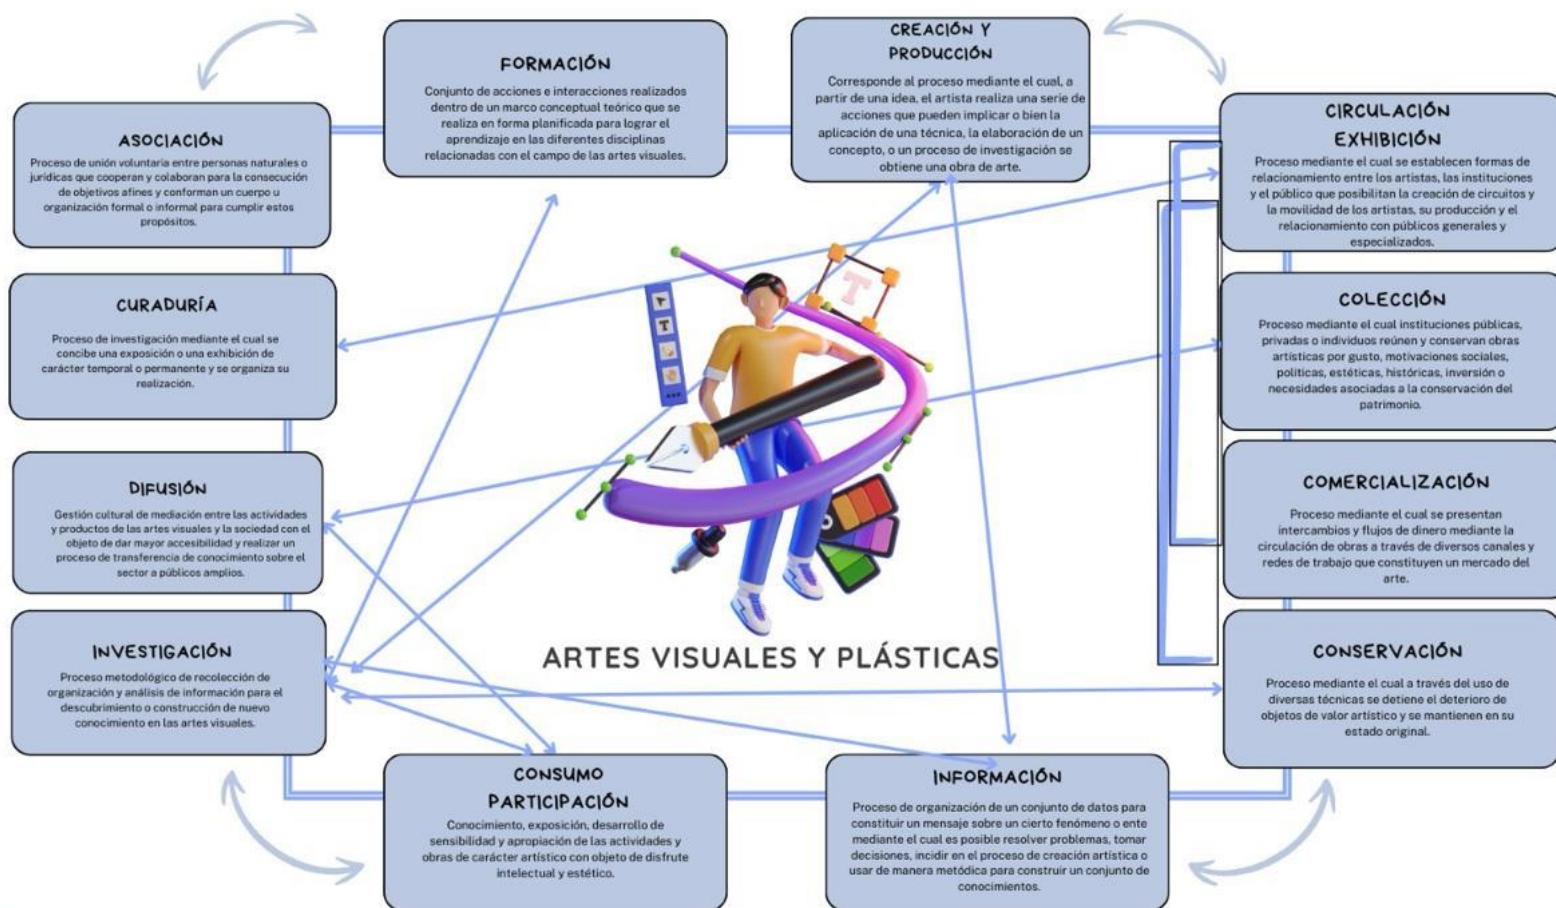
FORMACIÓN

Conjunto de acciones e interacciones realizados dentro de un marco conceptual teórico que se realiza en forma planificada para lograr el aprendizaje en las diferentes disciplinas relacionadas con el campo de las artes visuales.

CREACIÓN Y PRODUCCIÓN

Corresponde al proceso mediante el cual, a partir de una idea, el artista realiza una serie de acciones que pueden implicar o bien la aplicación de una técnica, la elaboración de un concepto, o un proceso de investigación se obtiene una obra de arte.

ASOCIACIÓN

Proceso de unión voluntaria entre personas naturales o jurídicas que cooperan y colaboran para la consecución de objetivos afines y conforman un cuerpo u organización formal o informal para cumplir estos propósitos.

CIRCULACIÓN EXHIBICIÓN

Proceso mediante el cual se establecen formas de relacionamiento entre los artistas, las instituciones y el público que posibilitan la creación de circuitos y la movilidad de los artistas, su producción y el relacionamiento con públicos generales y especializados.

CURADURÍA

Proceso de investigación mediante el cual se concibe una exposición o una exhibición de carácter temporal o permanente y se organiza su realización.

COLECCIÓN

Proceso mediante el cual instituciones públicas, privadas o individuos reúnen y conservan obras artísticas por gusto, motivaciones sociales, políticas, estéticas, históricas, inversión o necesidades asociadas a la conservación del patrimonio.

DIFUSIÓN

Gestión cultural de mediación entre las actividades y productos de las artes visuales y la sociedad con el objeto de dar mayor accesibilidad y realizar un proceso de transferencia de conocimiento sobre el sector a públicos amplios.

COMERCIALIZACIÓN

Proceso mediante el cual se presentan intercambios y flujos de dinero mediante la circulación de obras a través de diversos canales y redes de trabajo que constituyen un mercado del arte.

INVESTIGACIÓN

Proceso metodológico de recolección de organización y análisis de información para el descubrimiento o construcción de nuevo conocimiento en las artes visuales.

ARTES VISUALES Y PLÁSTICAS

CONSERVACIÓN

Proceso mediante el cual a través del uso de diversas técnicas se detiene el deterioro de objetos de valor artístico y se mantienen en su estado original.

CONSUMO PARTICIPACIÓN

Conocimiento, exposición, desarrollo de sensibilidad y apropiación de las actividades y obras de carácter artístico con objeto de disfrute intelectual y estético.

INFORMACIÓN

Proceso de organización de un conjunto de datos para constituir un mensaje sobre un cierto fenómeno o ente mediante el cual es posible resolver problemas, tomar decisiones, incidir en el proceso de creación artística o usar de manera metódica para construir un conjunto de conocimientos.